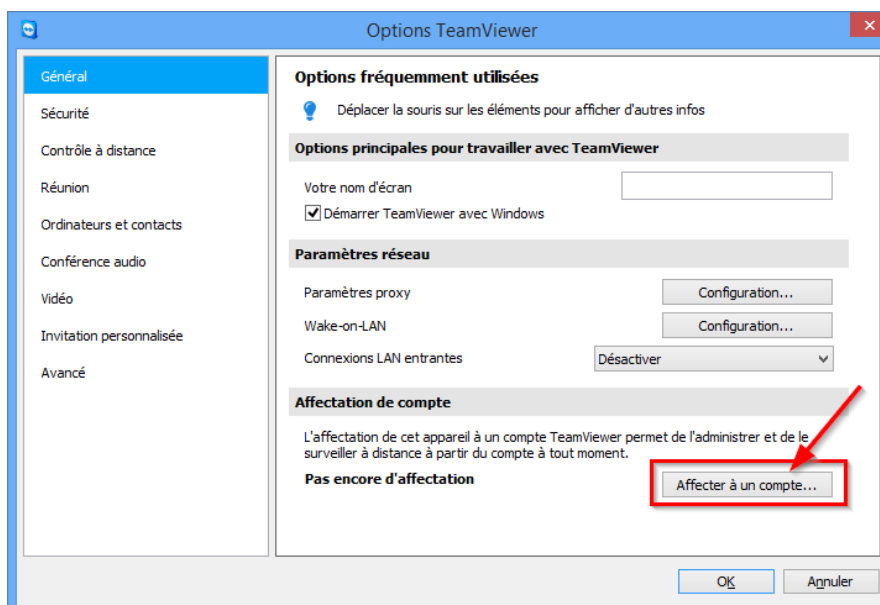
Options TeamViewer

Général
Sécurité
Contrôle à distance
Réunion
Ordinateurs et contacts
Conférence audio
Vidéo
Invitation personnalisée
Avancé

Options fréquemment utilisées

Déplacer la souris sur les éléments pour afficher d'autres infos

Options principales pour travailler avec TeamViewer

Votre nom d'écran

Démarrer TeamViewer avec Windows

Paramètres réseau

Paramètres proxy
Configuration...

Wake-on-LAN
Configuration...

Connexions LAN entrantes
Désactiver

Affectation de compte

L'affectation de cet appareil à un compte TeamViewer permet de l'administrer et de le surveiller à distance à partir du compte à tout moment.

Pas encore d'affectation
Affecter à un compte...

OK
Annuler